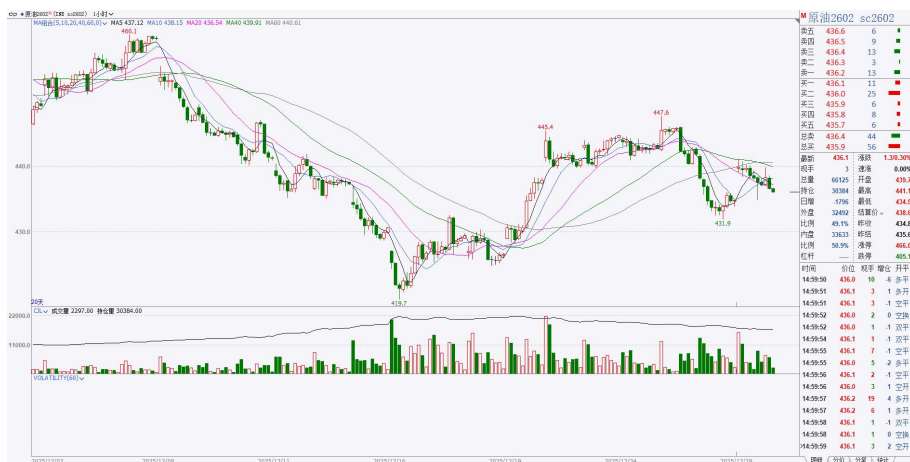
原油2602 (SC sc2602) 1小时

MA组合(5,10,20,40,60,0) MA5 437.12 MA10 438.15 MA20 436.54 MA40 439.91 MA60 440.61

460.1
445.4
447.6
440.0
430.0
431.9
419.7

CJL 成交量 2297.00 持仓量 30384.00
22000.0
11000.0

VOLATILITY(60)

原油2602 sc2602

| 卖五 | 436.6 | 6 |
|---|---|---|
| 卖四 | 436.5 | 9 |
| 卖三 | 436.4 | 13 |
| 卖二 | 436.3 | 3 |
| 卖一 | 436.2 | 13 |
| 买一 | 436.1 | 11 |
| 买二 | 436.0 | 25 |
| 买三 | 435.9 | 6 |
| 买四 | 435.8 | 8 |
| 买五 | 435.7 | 6 |
| 总卖 | 436.4 | 44 |
| 总买 | 435.9 | 56 |

| 最新 | 436.1 | 涨跌 | 1.3/0.30% |
|---|---|---|---|
| 现手 | 3 | 速涨 | 0.00% |
| 总量 | 66125 | 开盘 | 439.1 |
| 持仓 | 30384 | 最高 | 441.1 |
| 日增 | -1796 | 最低 | 434.9 |
| 外盘 | 32492 | 结算价 | 438.0 |
| 比例 | 49.1% | 昨收 | 434.8 |
| 内盘 | 33633 | 昨结 | 435.6 |
| 比例 | 50.9% | 涨停 | 466.0 |
| 杠杆 | — | 跌停 | 405.1 |

| 时间 | 价位 | 现手 | 增仓 | 开平 |
|---|---|---|---|---|
| 14:59:50 | 436.0 | 10 | -6 | 双平 |
| 14:59:51 | 436.1 | 3 | 1 | 多开 |
| 14:59:51 | 436.1 | 3 | -1 | 空平 |
| 14:59:52 | 436.0 | 2 | 0 | 空换 |
| 14:59:52 | 436.0 | 1 | -1 | 双平 |
| 14:59:54 | 436.1 | 1 | -1 | 双平 |
| 14:59:55 | 436.1 | 7 | -1 | 空平 |
| 14:59:55 | 436.0 | 5 | -2 | 多平 |
| 14:59:56 | 436.1 | 2 | -1 | 空平 |
| 14:59:56 | 436.0 | 3 | 1 | 空开 |
| 14:59:57 | 436.2 | 19 | 4 | 多开 |
| 14:59:57 | 436.2 | 6 | 6 | 多开 |
| 14:59:58 | 436.1 | 1 | -1 | 双平 |
| 14:59:58 | 436.1 | 1 | 0 | 空换 |
| 14:59:59 | 436.1 | 3 | 2 | 空开 |

明细 分笔 统计